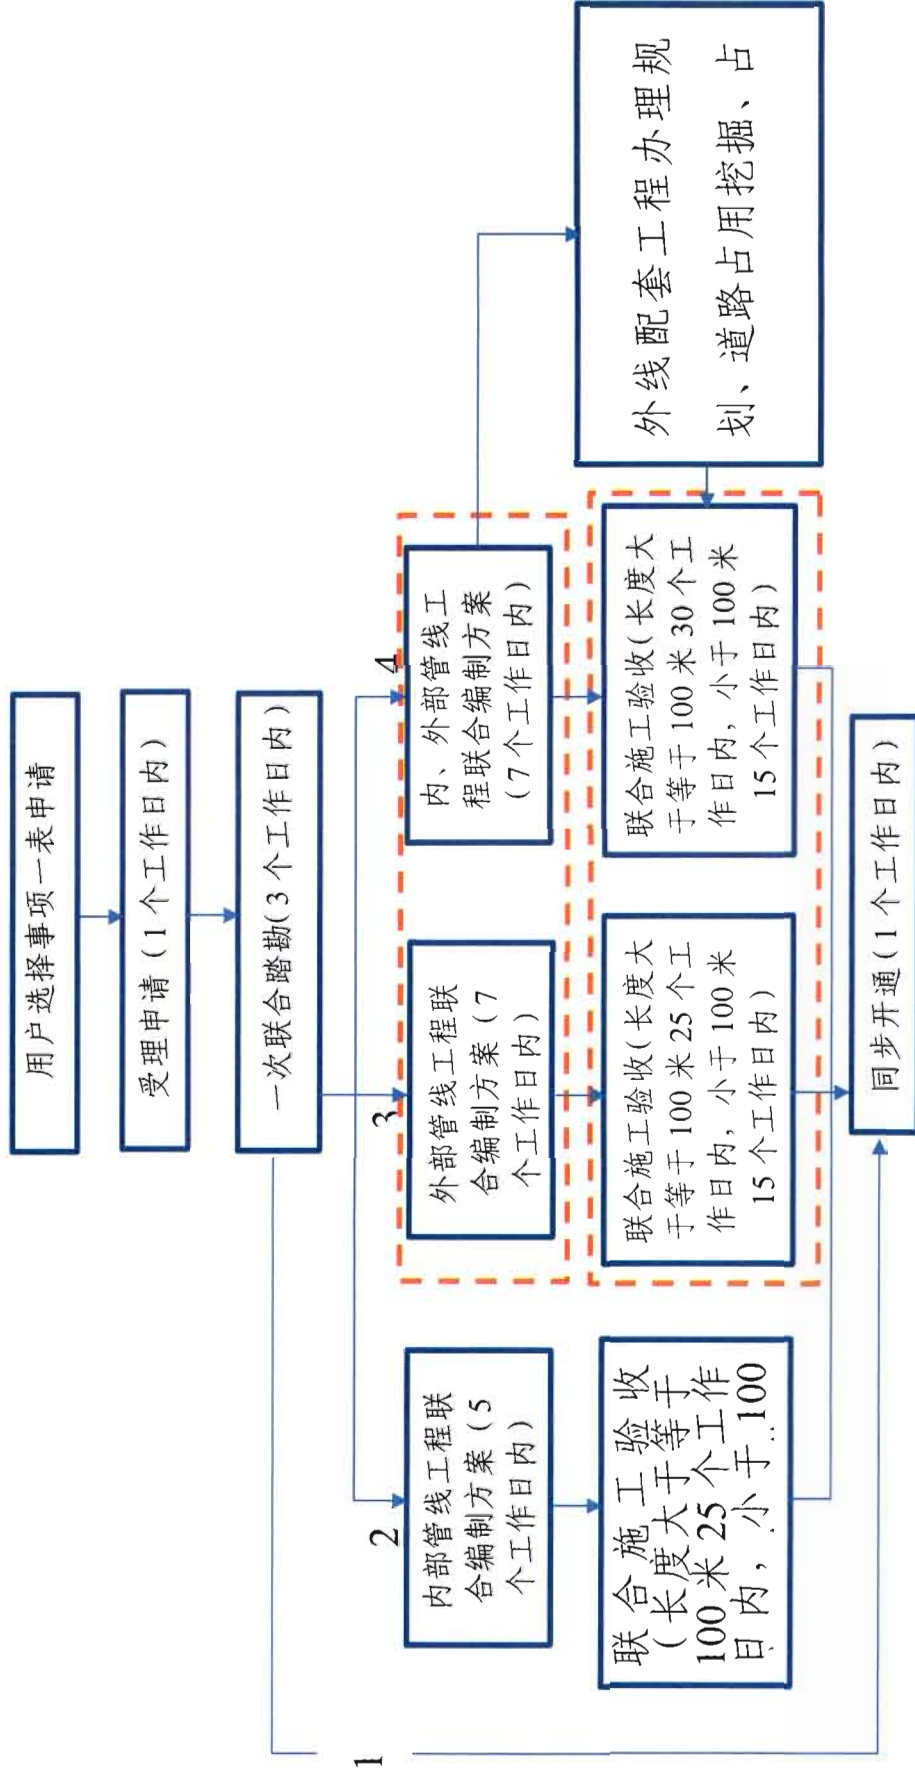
用户选择事项一表申请

受理申请（1个工作日内）

一次联合踏勘（3个工作日内）

1

2

内部管线工程联合编制方案（5个工作日内）

联合施工验收（长度大于等于100米25个工作日内，小于100

3

外部管线工程联合编制方案（7个工作日内）

联合施工验收（长度大于等于100米25个工作日内，小于100米15个工作日内）

4

内、外部管线工程联合编制方案（7个工作日内）

联合施工验收（长度大于等于100米30个工作日内，小于100米15个工作日内）

外线配套工程办理规划、道路占用挖掘、占

同步开通（1个工作日内）